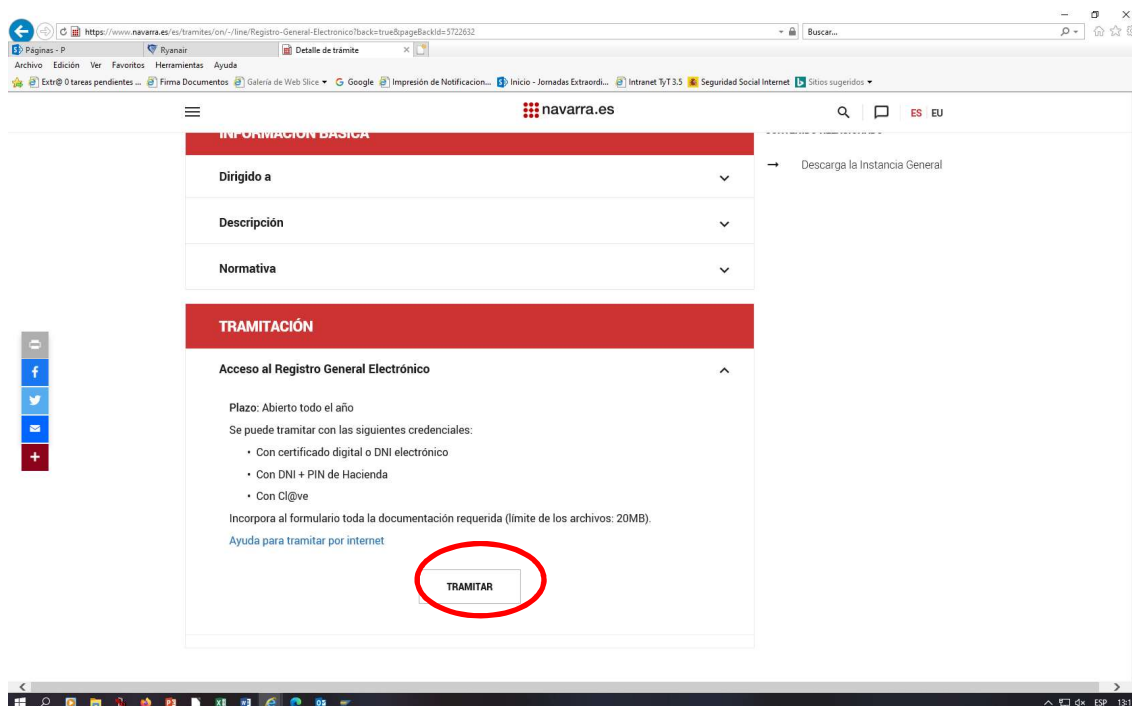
https://www.navarra.es/es/tramites/on/-/line/Registro-General-Electronico?back=true&pageBackId=5722632
Buscar...
Páginas - P
Ryanair
Detalle de trámite
Archivo Edición Ver Favoritos Herramientas Ayuda
Extr@ 0 tareas pendientes ... Firma Documentos Galería de Web Slice Google Impresión de Notificacion... Inicio - Jornadas Extraordi... Intranet TyT 3.5 Seguridad Social Internet Sitios sugeridos

navarra.es
ES EU

INFORMACIÓN BÁSICA
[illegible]
Descarga la Instancia General

Dirigido a
Descripción
Normativa

TRAMITACIÓN
Acceso al Registro General Electrónico
Plazo: Abierto todo el año
Se puede tramitar con las siguientes credenciales:
• Con certificado digital o DNI electrónico
• Con DNI + PIN de Hacienda
• Con Cl@ve
Incorpora al formulario toda la documentación requerida (límite de los archivos: 20MB).
Ayuda para tramitar por internet
TRAMITAR

ESP 13:1